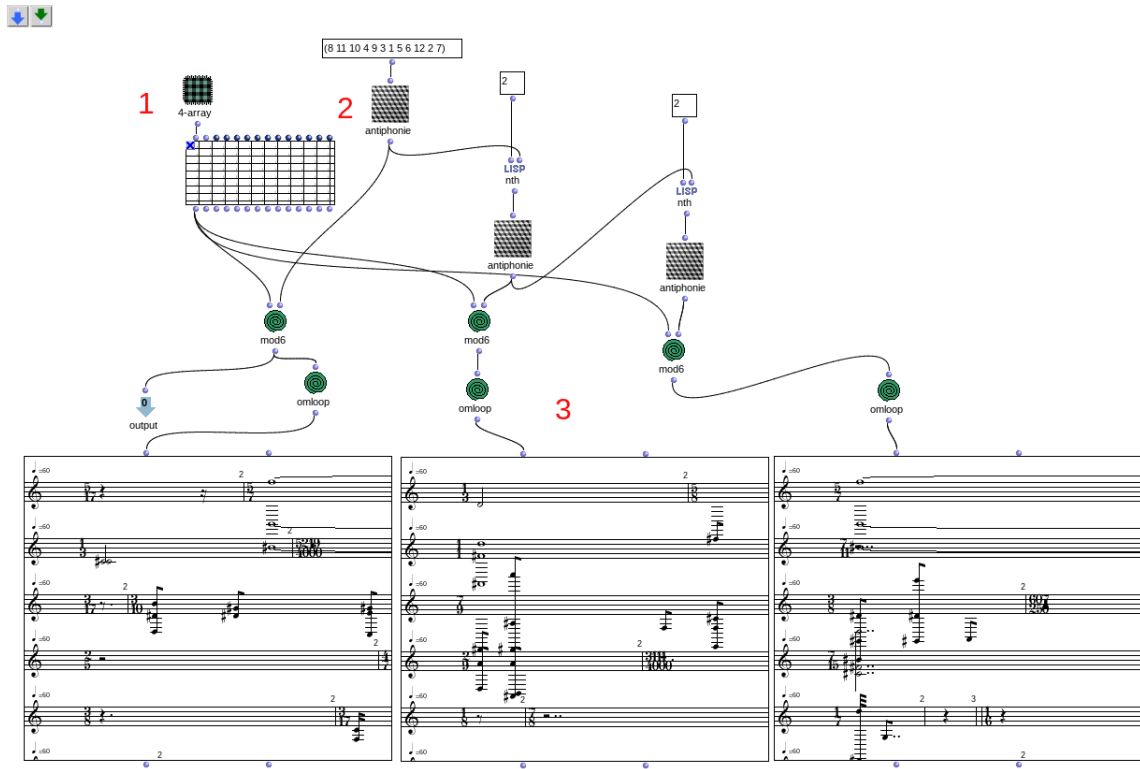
(8 11 10 4 9 3 1 5 6 12 2 7)

1
4-array

2
antiphonie

2
LISP
nth

antiphonie

2
LISP
nth

antiphonie

mod6
mod6
mod6

0
output

omloop
omloop
omloop

3

=60
$\frac{5}{17}$
2
$\frac{5}{7}$
=60
$\frac{1}{3}$
2
$\frac{5207}{4000}$
=60
$\frac{3}{17}$
2
$\frac{3}{10}$
=60
$\frac{2}{5}$
$\frac{4}{7}$
=60
$\frac{3}{8}$
2
$\frac{3}{17}$
=60
2

=60
$\frac{1}{3}$
2
$\frac{5}{8}$
=60
$\frac{1}{1}$
=60
$\frac{7}{9}$
=60
$\frac{3}{5}$
2
$\frac{3813}{4000}$
=60
$\frac{1}{8}$
$\frac{7}{8}$
2
=60

=60
$\frac{5}{7}$
=60
$\frac{7}{11}$
=60
$\frac{3}{8}$
2
$\frac{697}{250}$
=60
$\frac{7}{15}$
=60
$\frac{1}{7}$
2
3
$\frac{1}{6}$
=60
2